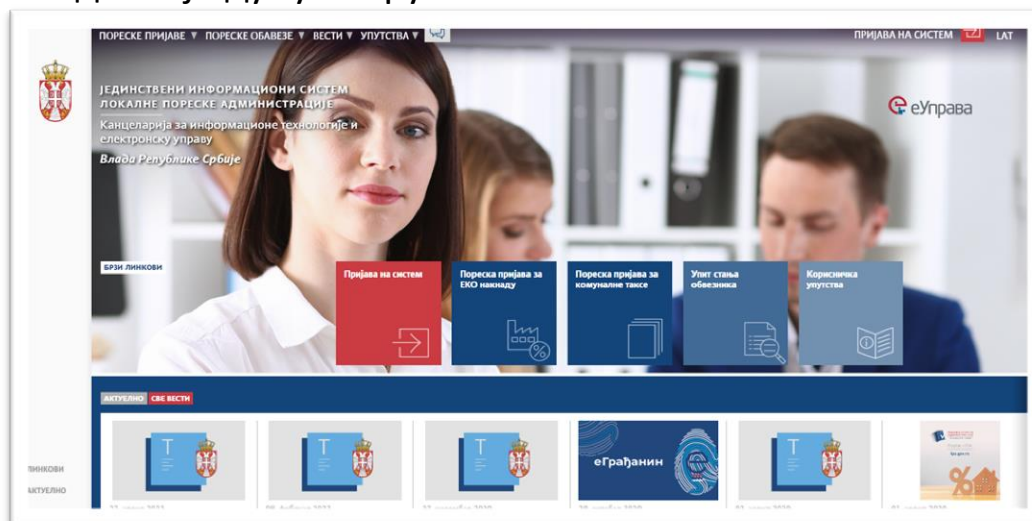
ПОРЕСКЕ ПРИЈАВЕ ▼ ПОРЕСКЕ ОБАВЕЗЕ ▼ ВЕСТИ ▼ УПУТСТВА ▼

ПРИЈАВА НА СИСТЕМ LAT

ЈЕДИНСТВЕНИ ИНФОРМАЦИОНИ СИСТЕМ ЛОКАЛНЕ ПОРЕСКЕ АДМИНИСТРАЦИЈЕ

Канцеларија за информационе технологије и електронску управу

Влада Републике Србије

еУправа

БРЗИ ЛИНКОВИ

Пријава на систем

Пореска пријава за ЕКО накнаду

Пореска пријава за комуналне таксе

Упит стања обвезника

Корисничка упутства

АКТУЕЛНО СВЕ ВЕСТИ

Т

Т

Т

еГрађанин

Т

ЛИНКОВИ

АКТУЕЛНО

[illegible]